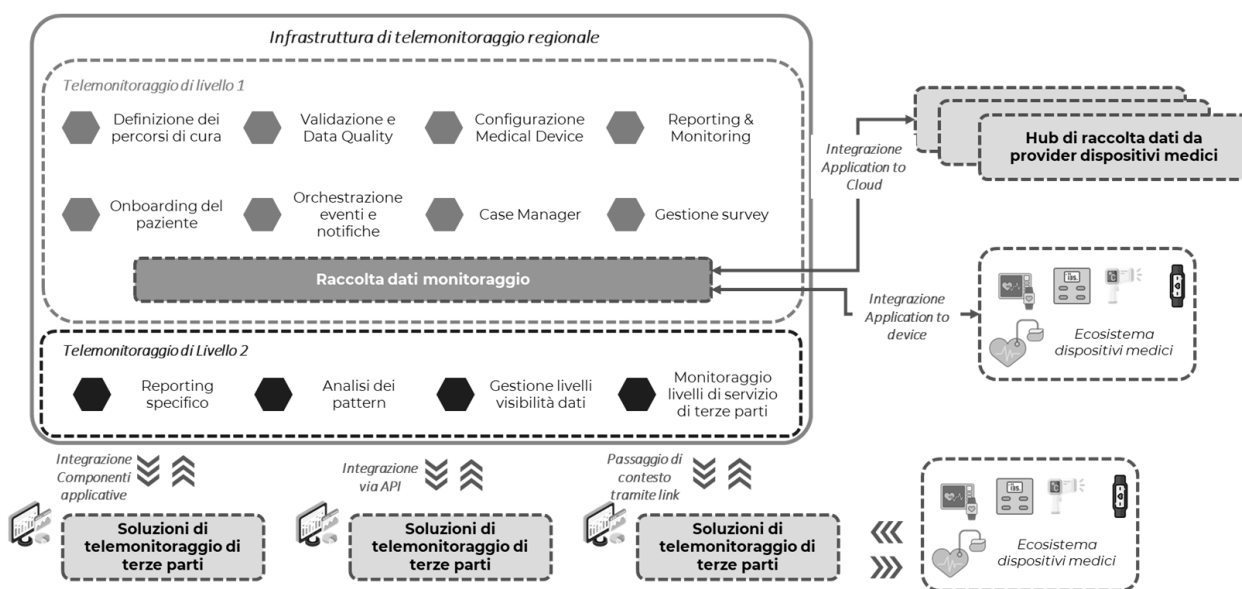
Infrastruttura di telemonitoraggio regionale

Telemonitoraggio di livello 1

Definizione dei percorsi di cura

Validazione e Data Quality

Configurazione Medical Device

Reporting & Monitoring

Onboarding del paziente

Orchestrazione eventi e notifiche

Case Manager

Gestione survey

Raccolta dati monitoraggio

Integrazione Application to Cloud

Hub di raccolta dati da provider dispositivi medici

Integrazione Application to device

Ecosistema dispositivi medici

Telemonitoraggio di Livello 2

Reporting specifico

Analisi dei pattern

Gestione livelli visibilità dati

Monitoraggio livelli di servizio di terze parti

Integrazione Componenti applicative

Integrazione via API

Passaggio di contesto tramite link

Soluzioni di telemonitoraggio di terze parti

Soluzioni di telemonitoraggio di terze parti

Soluzioni di telemonitoraggio di terze parti

Ecosistema dispositivi medici